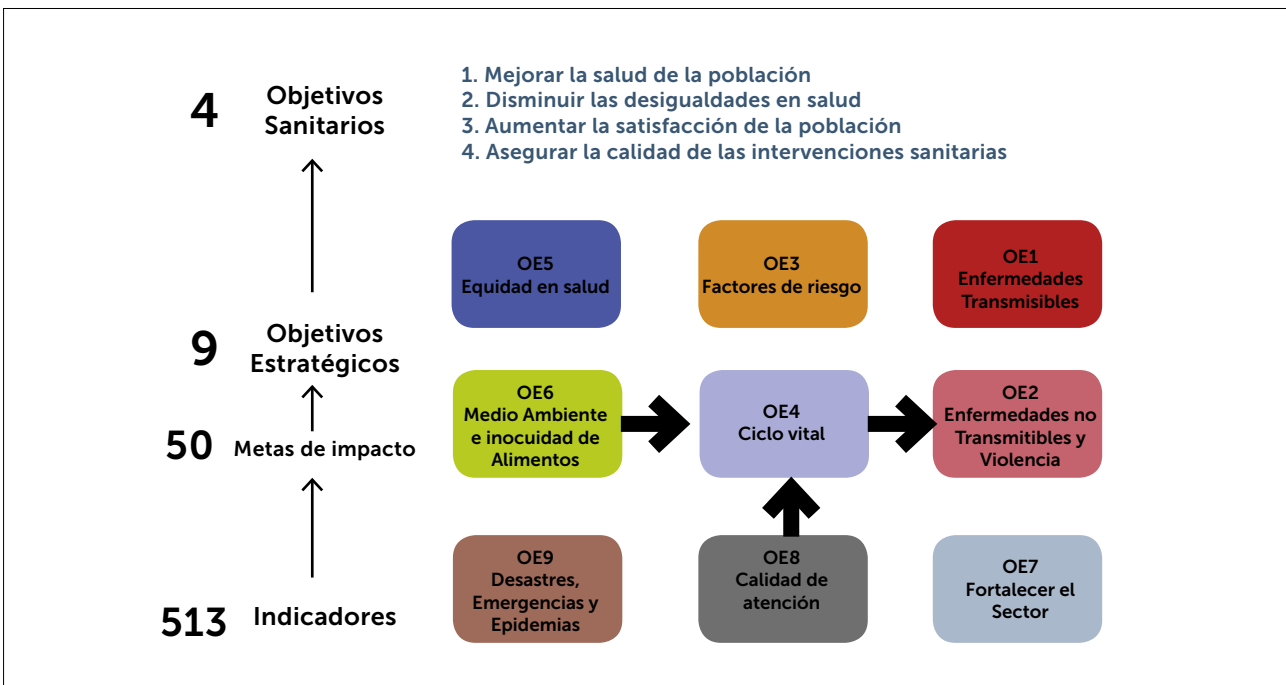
4 Objetivos Sanitarios

1. Mejorar la salud de la población
2. Disminuir las desigualdades en salud
3. Aumentar la satisfacción de la población
4. Asegurar la calidad de las intervenciones sanitarias

9 Objetivos Estratégicos

50 Metas de impacto

513 Indicadores

OE5
Equidad en salud

OE3
Factores de riesgo

OE1
Enfermedades Transmisibles

OE6
Medio Ambiente e inocuidad de Alimentos

OE4
Ciclo vital

OE2
Enfermedades no Transmitibles y Violencia

OE9
Desastres, Emergencias y Epidemias

OE8
Calidad de atención

OE7
Fortalecer el Sector